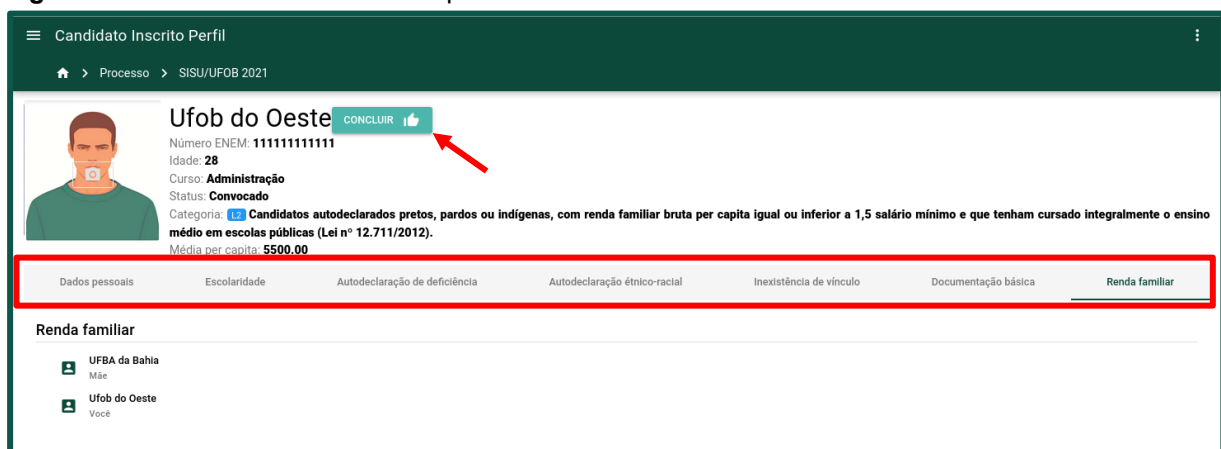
Candidato Inscrito Perfil

Processo > SISU/UFOB 2021

Ufob do Oeste CONCLUIR

Número ENEM: 111111111111
Idade: 28
Curso: Administração
Status: Convocado
Categoria: L2 Candidatos autodeclarados pretos, pardos ou indígenas, com renda familiar bruta per capita igual ou inferior a 1,5 salário mínimo e que tenham cursado integralmente o ensino médio em escolas públicas (Lei nº 12.711/2012).
Média per capita: 5500.00

Dados pessoais | Escolaridade | Autodeclaração de deficiência | Autodeclaração étnico-racial | Inexistência de vínculo | Documentação básica | Renda familiar

Renda familiar

UFBA da Bahia
Mãe

Ufob do Oeste
Você